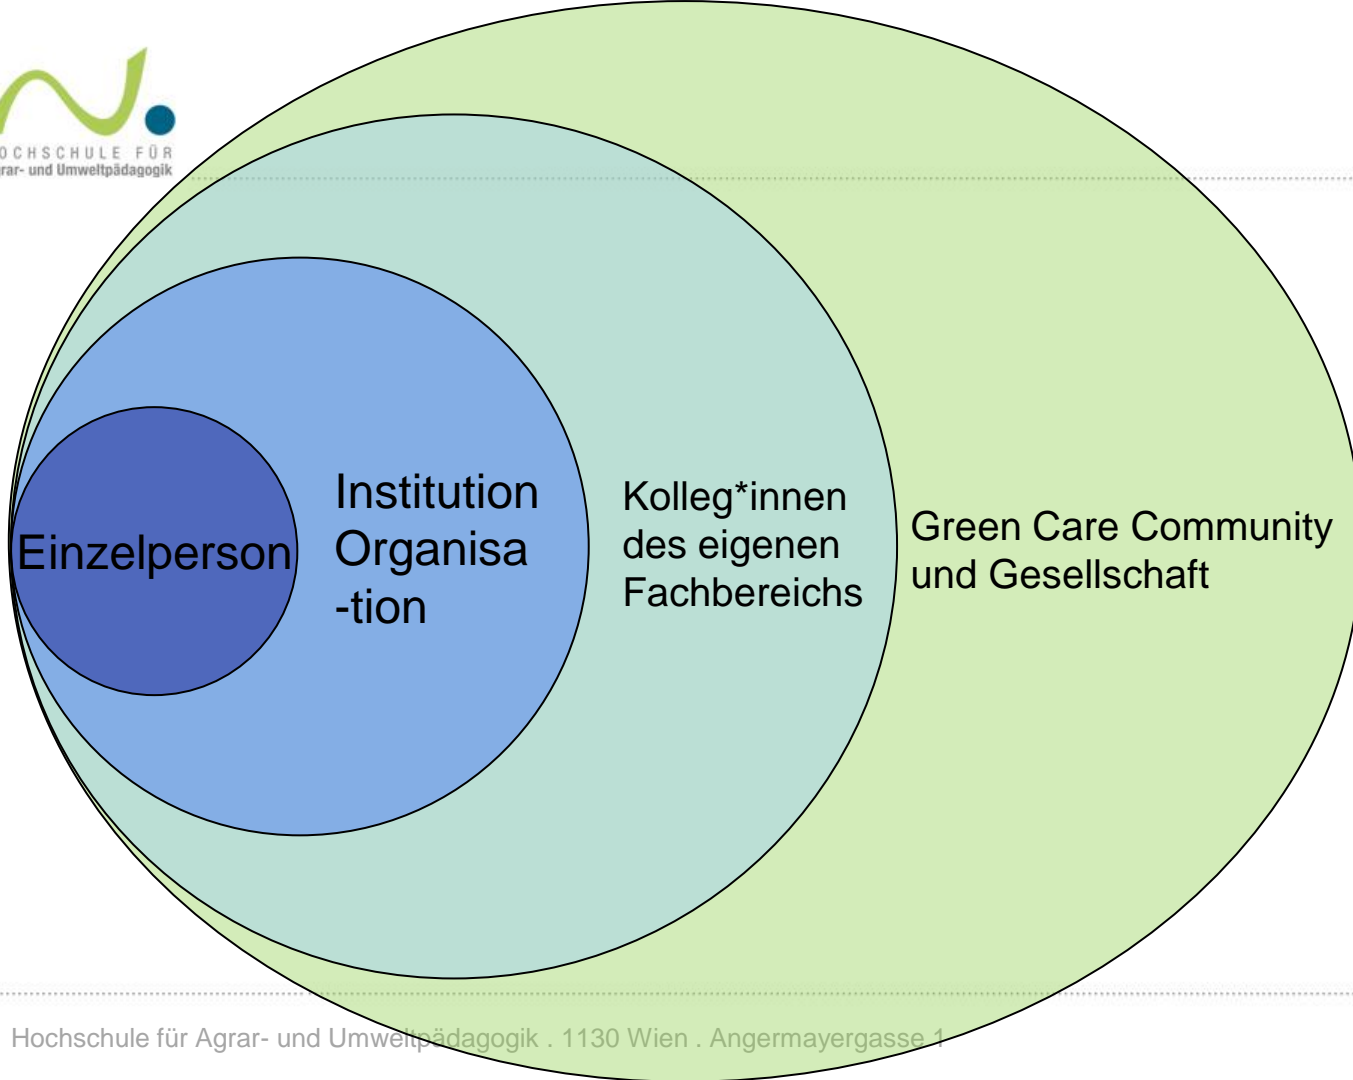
OCHSCHULE FÜR
rar- und Umweltpädagogik

Einzelperson

Institution
Organisa
-tion

Kolleg*innen
des eigenen
Fachbereichs

Green Care Community
und Gesellschaft

Hochschule für Agrar- und Umweltpädagogik . 1130 Wien . Angermayergasse 1